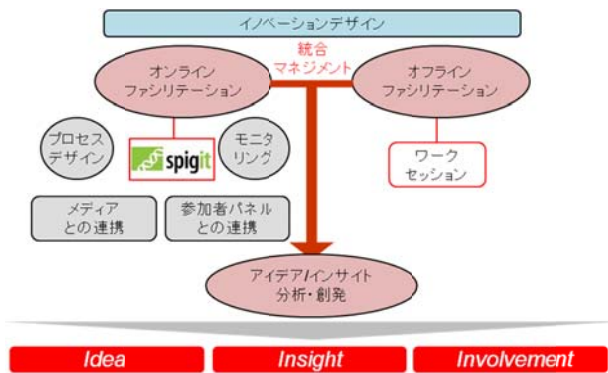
イノベーションデザイン

統合
マネジメント

オンライン
ファシリテーション

オフライン
ファシリテーション

プロセス
デザイン

spigit

モニタ
リング

ワーク
セッション

メディア
との連携

参加者パネル
との連携

アイデア/インサイト
分析・創発

Idea

Insight

Involvement